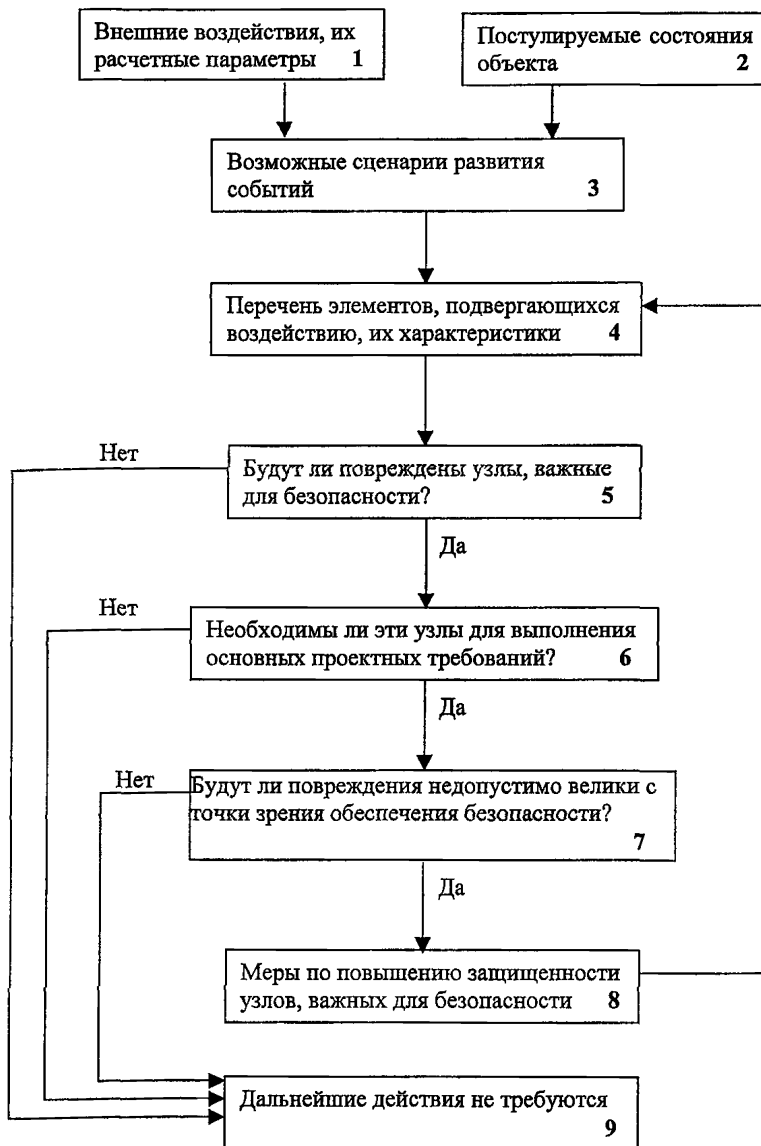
Внешние воздействия, их расчетные параметры 1

Постулируемые состояния объекта 2

Возможные сценарии развития событий 3

Перечень элементов, подвергающихся воздействию, их характеристики 4

Нет

Будут ли повреждены узлы, важные для безопасности? 5

Да

Нет

Необходимы ли эти узлы для выполнения основных проектных требований? 6

Да

Нет

Будут ли повреждения недопустимо велики с точки зрения обеспечения безопасности? 7

Да

Меры по повышению защищенности узлов, важных для безопасности 8

Дальнейшие действия не требуются 9